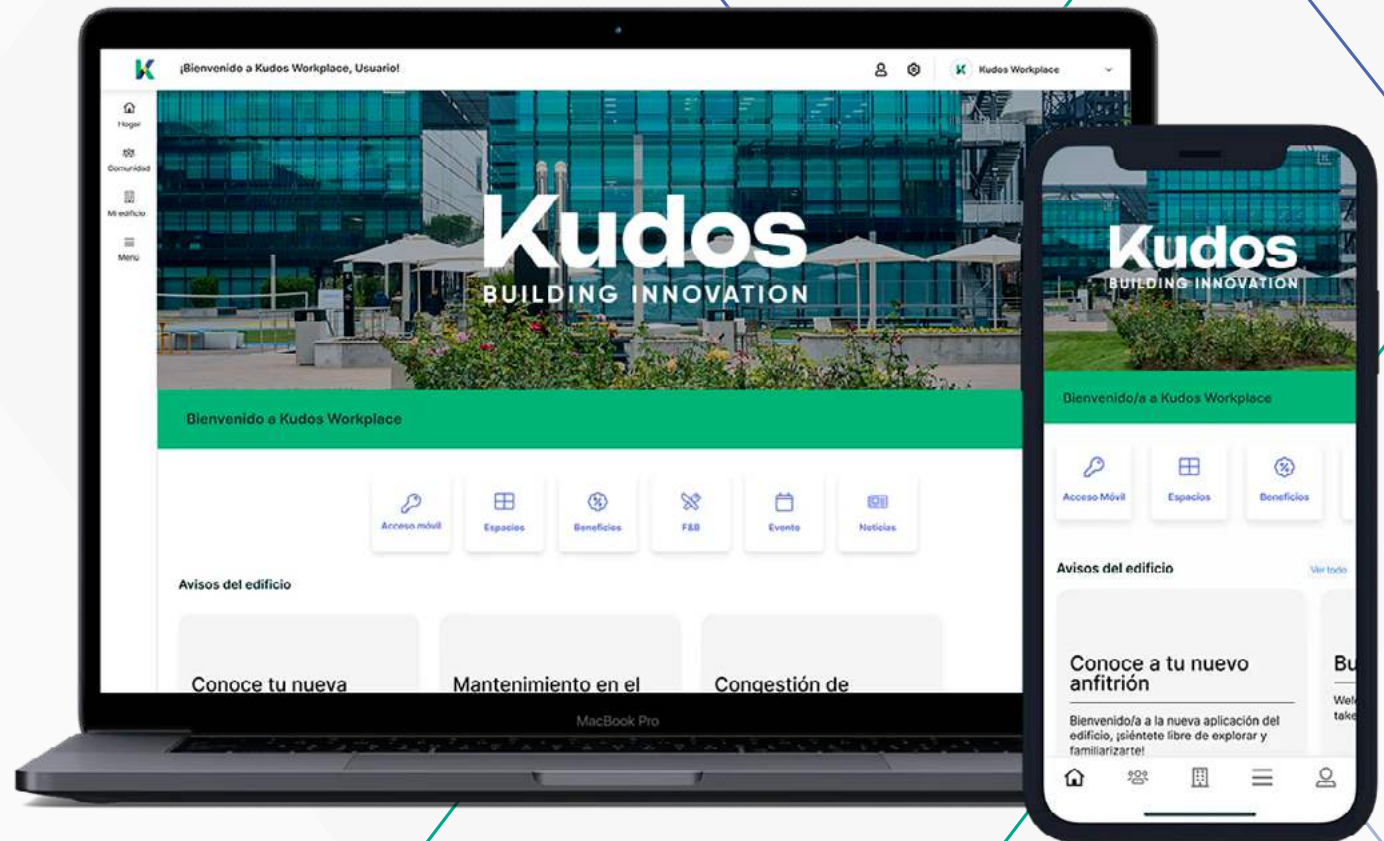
¡Bienvenido a Kudos Workplace, Usuario!

Kudos Workplace

Hogar
Comunidad
Mi edificio
Menú

Kudos
BUILDING INNOVATION

Bienvenido a Kudos Workplace

Acceso móvil
Espacios
Beneficios
F&B
Evento
Noticias

Avisos del edificio

Conoce tu nueva

Mantenimiento en el

Congestión de

MacBook Pro

Kudos
BUILDING INNOVATION

Bienvenido/a a Kudos Workplace

Acceso Móvil
Espacios
Beneficios

Avisos del edificio
Ver todo

Conoce a tu nuevo anfitrión

Bienvenido/a a la nueva aplicación del edificio, ¡siéntete libre de explorar y familiarizarte!

Bu
Wel
take